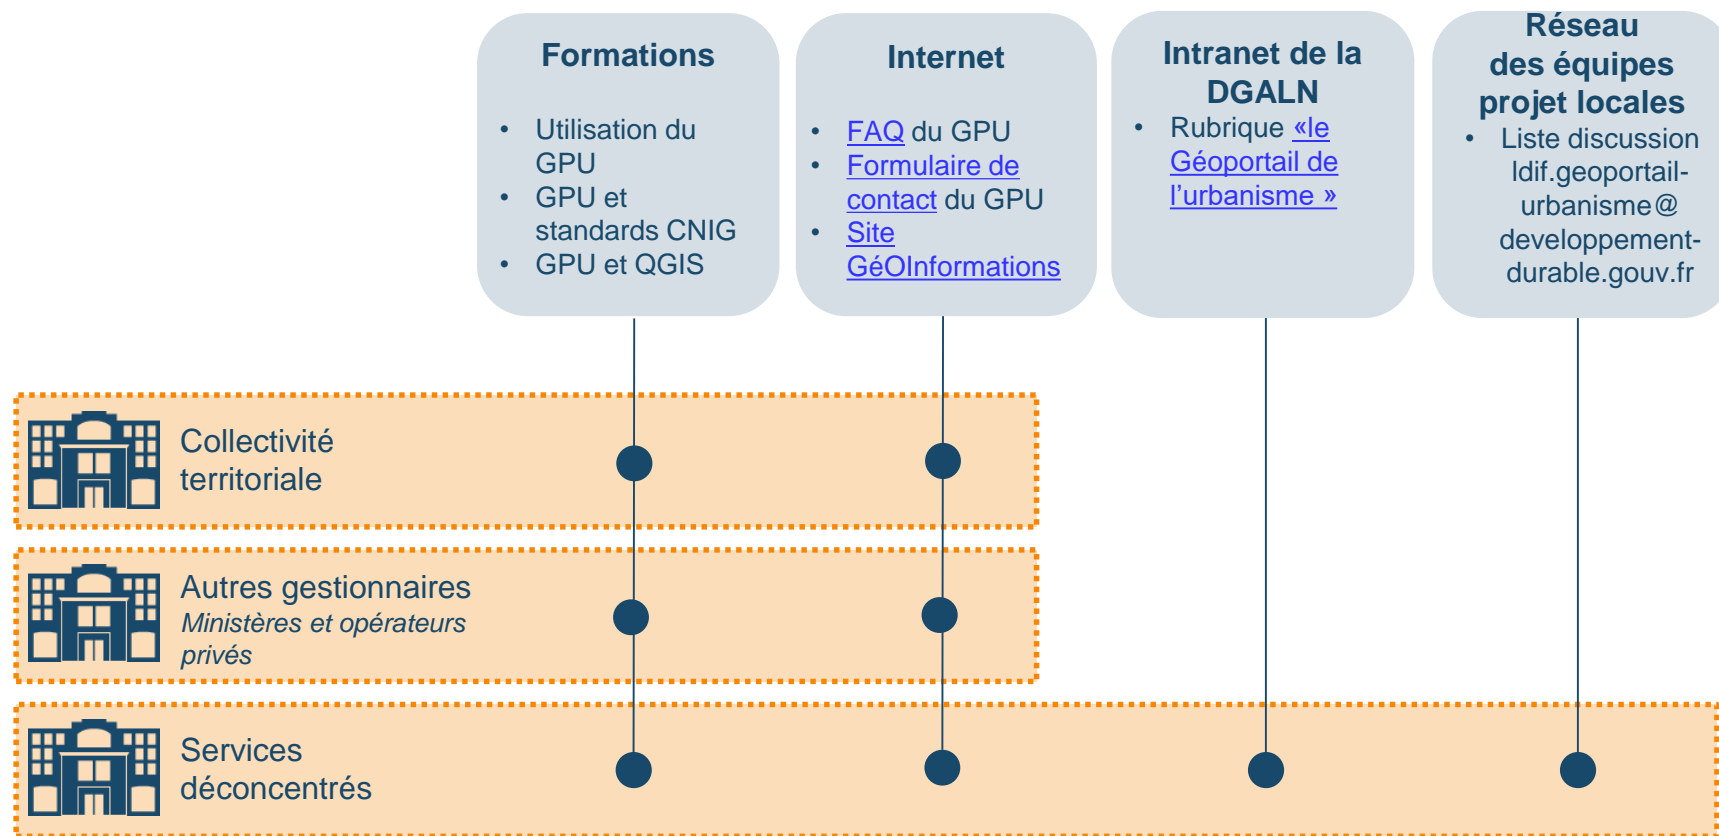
Formations

- Utilisation du GPU
- GPU et standards CNIG
- GPU et QGIS

Internet

- FAQ du GPU
- Formulaire de contact du GPU
- Site GéOInformations

Intranet de la DGALN

- Rubrique «le Géoportail de l'urbanisme »

Réseau des équipes projet locales

- Liste discussion ldif.geoportail-urbanisme@developpement-durable.gouv.fr

Collectivité territoriale

Autres gestionnaires
*Ministères et opérateurs privés*

Services déconcentrés